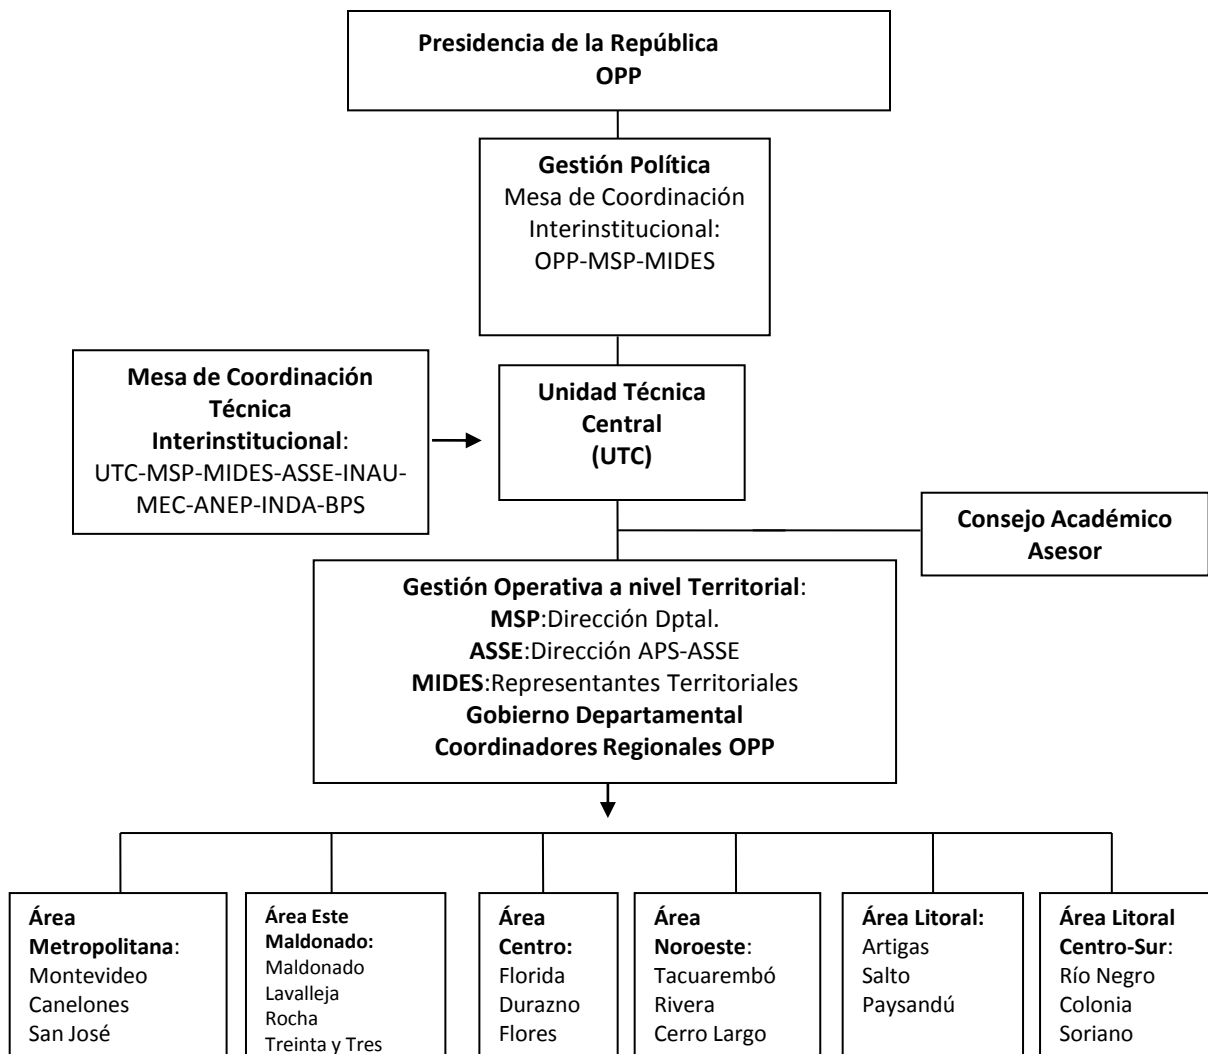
Presidencia de la República
OPP

Gestión Política
Mesa de Coordinación Interinstitucional:
OPP-MSP-MIDES

Mesa de Coordinación Técnica Interinstitucional:
UTC-MSP-MIDES-ASSE-INAU-MEC-ANEP-INDA-BPS

Unidad Técnica Central
(UTC)

Consejo Académico Asesor

Gestión Operativa a nivel Territorial:
MSP:Dirección Dptal.
ASSE:Dirección APS-ASSE
MIDES:Representantes Territoriales
Gobierno Departamental
Coordinadores Regionales OPP

Área Metropolitana:
Montevideo
Canelones
San José

Área Este Maldonado:
Maldonado
Lavalleja
Rocha
Treinta y Tres

Área Centro:
Florida
Durazno
Flores

Área Noroeste:
Tacuarembó
Rivera
Cerro Largo

Área Litoral:
Artigas
Salto
Paysandú

Área Litoral Centro-Sur:
Río Negro
Colonia
Soriano